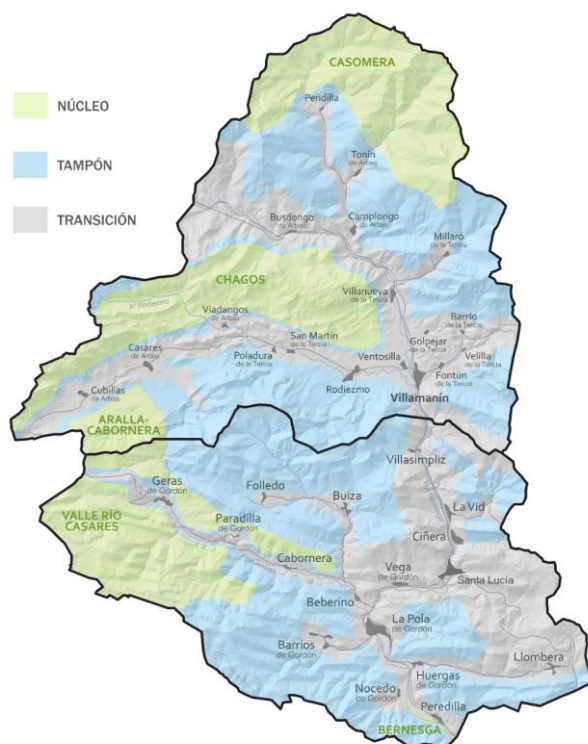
NÚCLEO

TAMPÓN

TRANSICIÓN

CASOMERA

Pendilla

Tonín de Arbas

Busdongo de Arbas

Camplongo de Arbas

Millaró de la Tercia

CHAGOS

Villanueva de la Tercia

Viadangos de Arbas

Barrio de la Tercia

Golpejar de la Tercia

San Martín de la Tercia

Casares de Arbas

Poladura de la Tercia

Ventosilla

Velilla de la Tercia

Fontún de la Tercia

Cubillas de Arbas

Rodiezmo

Villamanín

ARALLA-CABORNERA

Villasimpliz

Geras de Gordón

Folledo

Buiza

La Vid

VALLE RÍO CASARES

Paradilla de Gordón

Ciñera

Cabornera

Vega de Gordón

Santa Lucía

Beberino

La Pola de Gordón

Barrios de Gordón

Llombera

Huergas de Gordón

Nocedo de Gordón

Peredilla

BERNESGA